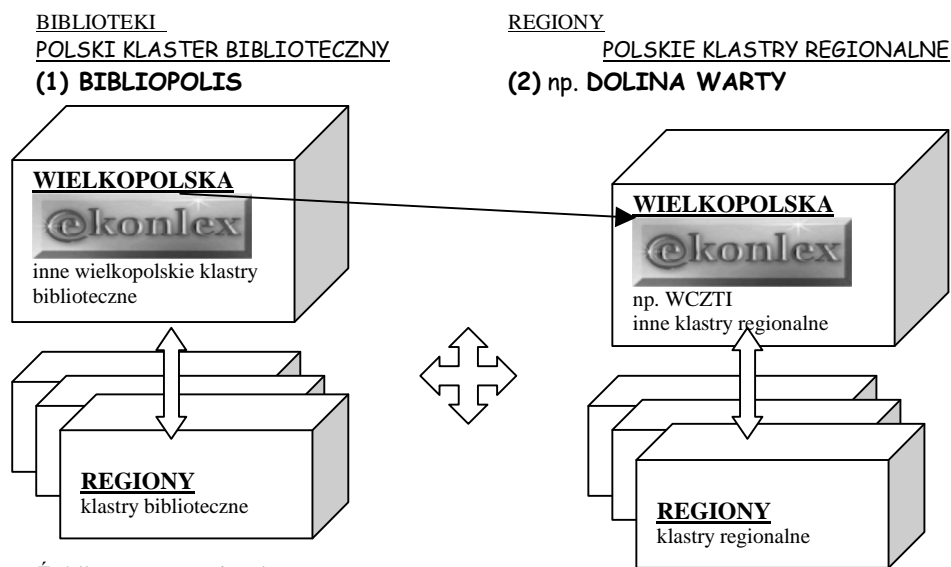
BIBLIOTEKI
POLSKI KLASTER BIBLIOTECZNY
(1) BIBLIOPOLIS

REGIONY
POLSKIE KLASTRY REGIONALNE
(2) np. DOLINA WARTY

WIELKOPOLSKA
@konlex
inne wielkopolskie klastry biblioteczne

WIELKOPOLSKA
@konlex
np. WCZTI
inne klastry regionalne

REGIONY
klastry biblioteczne

REGIONY
klastry regionalne